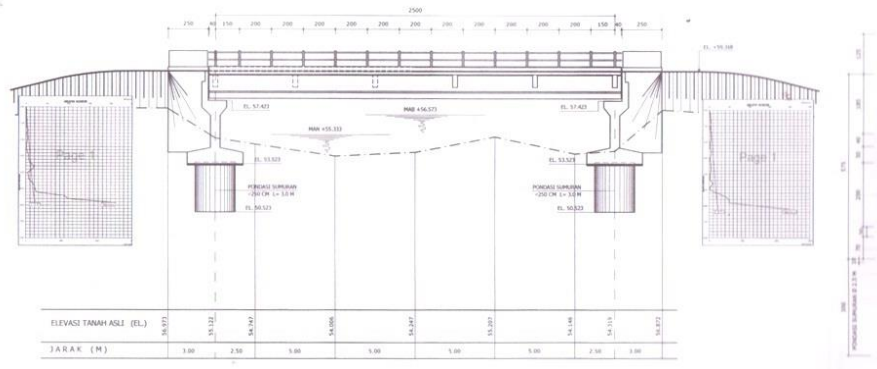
2500

250 | 40 | 150 | 200 | 200 | 200 | 200 | 200 | 200 | 200 | 200 | 200 | 150 | 40 | 250

EL. +59.108

EL. 57.423

MAB +56.573

EL. 57.423

MAN +55.333

Page 1

Page 1

EL. 53.523

EL. 53.523

PONDASI SUMURAN
Ø250 CM L= 3.0 M

PONDASI SUMURAN
Ø250 CM L= 3.0 M

EL. 50.523

EL. 50.523

ELEVASI TANAH ASLI (EL.)

55.973 | 55.132 | 54.747 | 54.006 | 54.247 | 55.207 | 54.146 | 54.513 | 56.872

JARAK (M)

3.00 | 2.50 | 5.00 | 5.00 | 5.00 | 5.00 | 2.50 | 3.00

125

185

50

40

575

200

30

50

300

PONDASI SUMURAN Ø 2.5 M